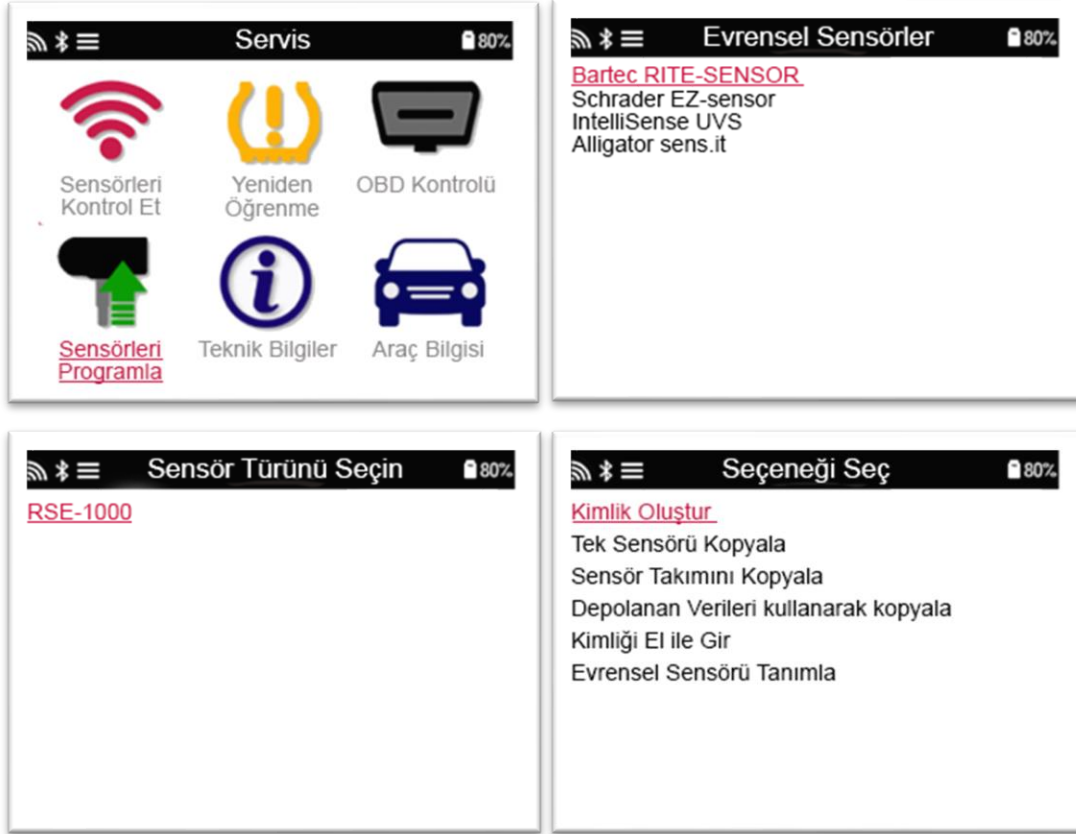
Servis 80%

Sensörleri Kontrol Et
Yeniden Öğrenme
OBD Kontrolü
Sensörleri Programla
Teknik Bilgiler
Araç Bilgisi

Evrensel Sensörler 80%

Bartec RITE-SENSOR
Schrader EZ-sensor
IntelliSense UVS
Alligator sens.it

Sensör Türünü Seçin 80%

RSE-1000

Seçeneği Seç 80%

Kimlik Oluştur
Tek Sensörü Kopyala
Sensör Takımını Kopyala
Depolanan Verileri kullanarak kopyala
Kimliği El ile Gir
Evrensel Sensörü Tanımla